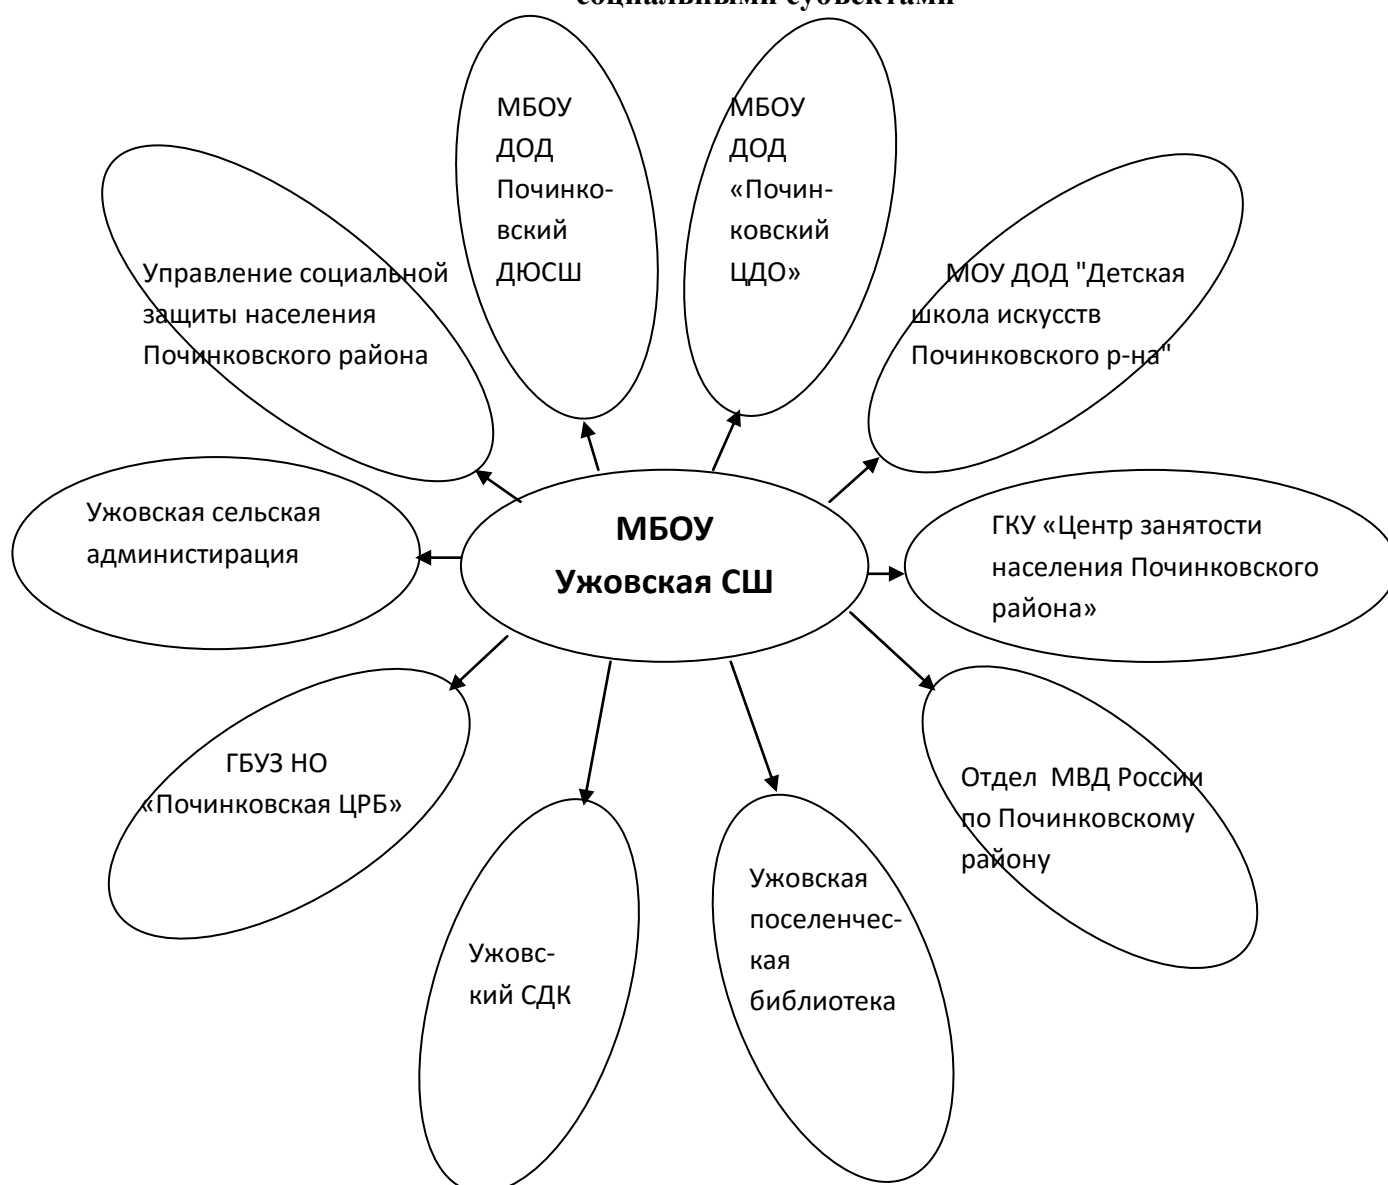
социальными субъектами

МБОУ Ужовская СШ

Управление социальной защиты населения Починковского района

МБОУ ДОД Починковский ДЮСШ

МБОУ ДОД «Починковский ЦДО»

МОУ ДОД "Детская школа искусств Починковского р-на"

Ужовская сельская администирация

ГКУ «Центр занятости населения Починковского района»

ГБУЗ НО «Починковская ЦРБ»

Ужовский СДК

Ужовская поселенческая библиотека

Отдел МВД России по Починковскому району